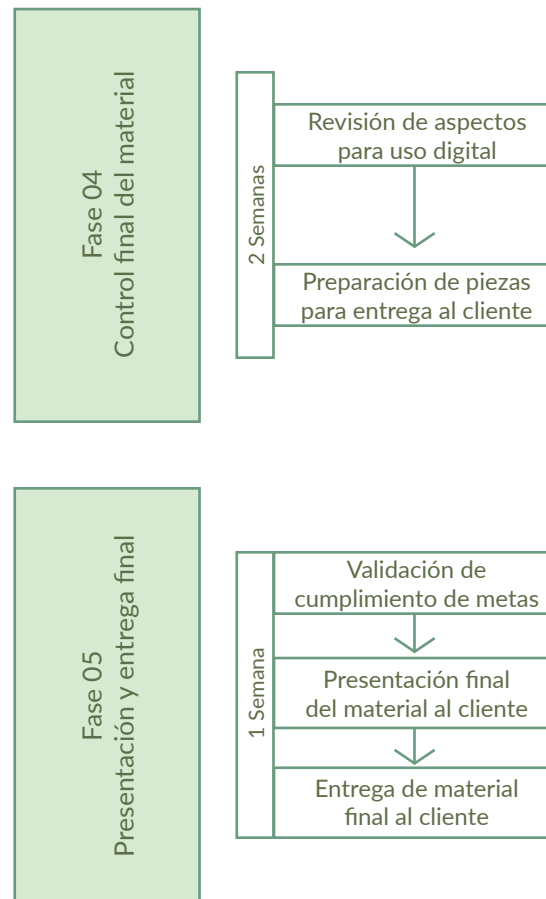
Fase 04
Control final del material

2 Semanas

Revisión de aspectos para uso digital

Preparación de piezas para entrega al cliente

Fase 05
Presentación y entrega final

1 Semana

Validación de cumplimiento de metas

Presentación final del material al cliente

Entrega de material final al cliente